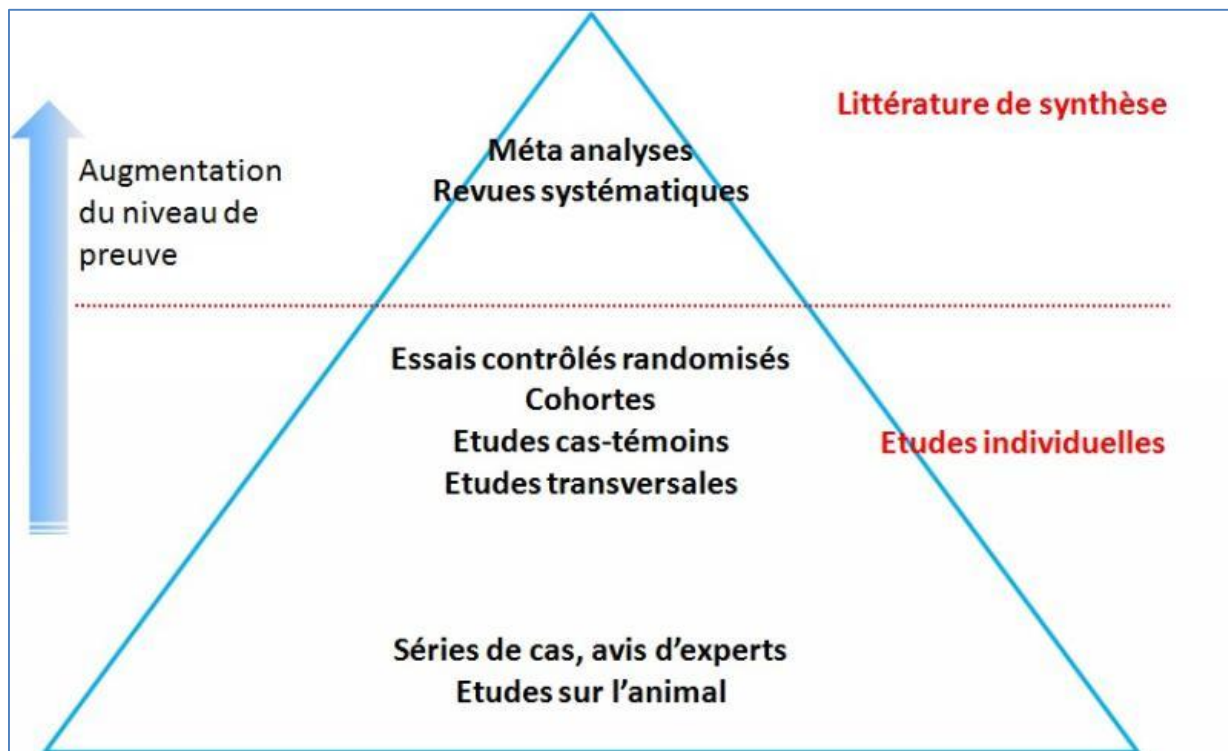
Augmentation du niveau de preuve

Méta analyses
Revues systématiques

Littérature de synthèse

Essais contrôlés randomisés
Cohortes
Etudes cas-témoins
Etudes transversales

Etudes individuelles

Séries de cas, avis d'experts
Etudes sur l'animal